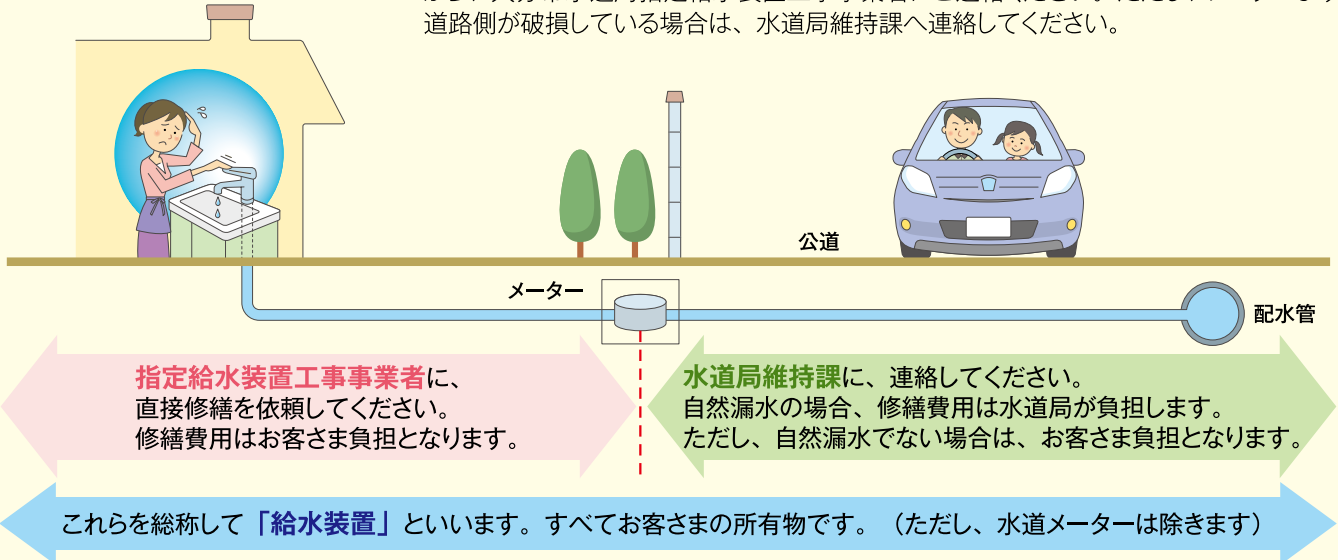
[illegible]
道路側が破損している場合は、水道局維持課へ連絡してください。

公道

メーター

配水管

指定給水装置工事事業者に、
直接修繕を依頼してください。
修繕費用はお客さま負担となります。

水道局維持課に、連絡してください。
自然漏水の場合、修繕費用は水道局が負担します。
ただし、自然漏水でない場合は、お客さま負担となります。

これらを総称して「給水装置」といいます。すべてお客さまの所有物です。（ただし、水道メーターは除きます）